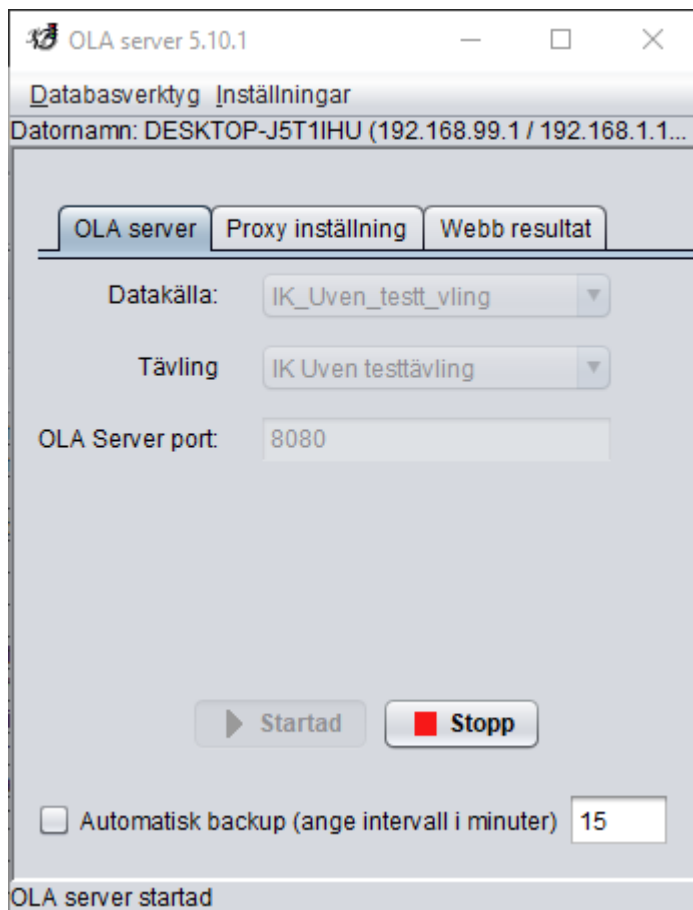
OLA server 5.10.1

Databasverktyg Inställningar

Datornamn: DESKTOP-J5T1IHU (192.168.99.1 / 192.168.1.1...

OLA server | Proxy inställning | Webb resultat

Datakälla: IK_Uven_testt_vling

Tävling IK Uven testtävling

OLA Server port: 8080

Startad

Stopp

Automatisk backup (ange intervall i minuter) 15

OLA server startad